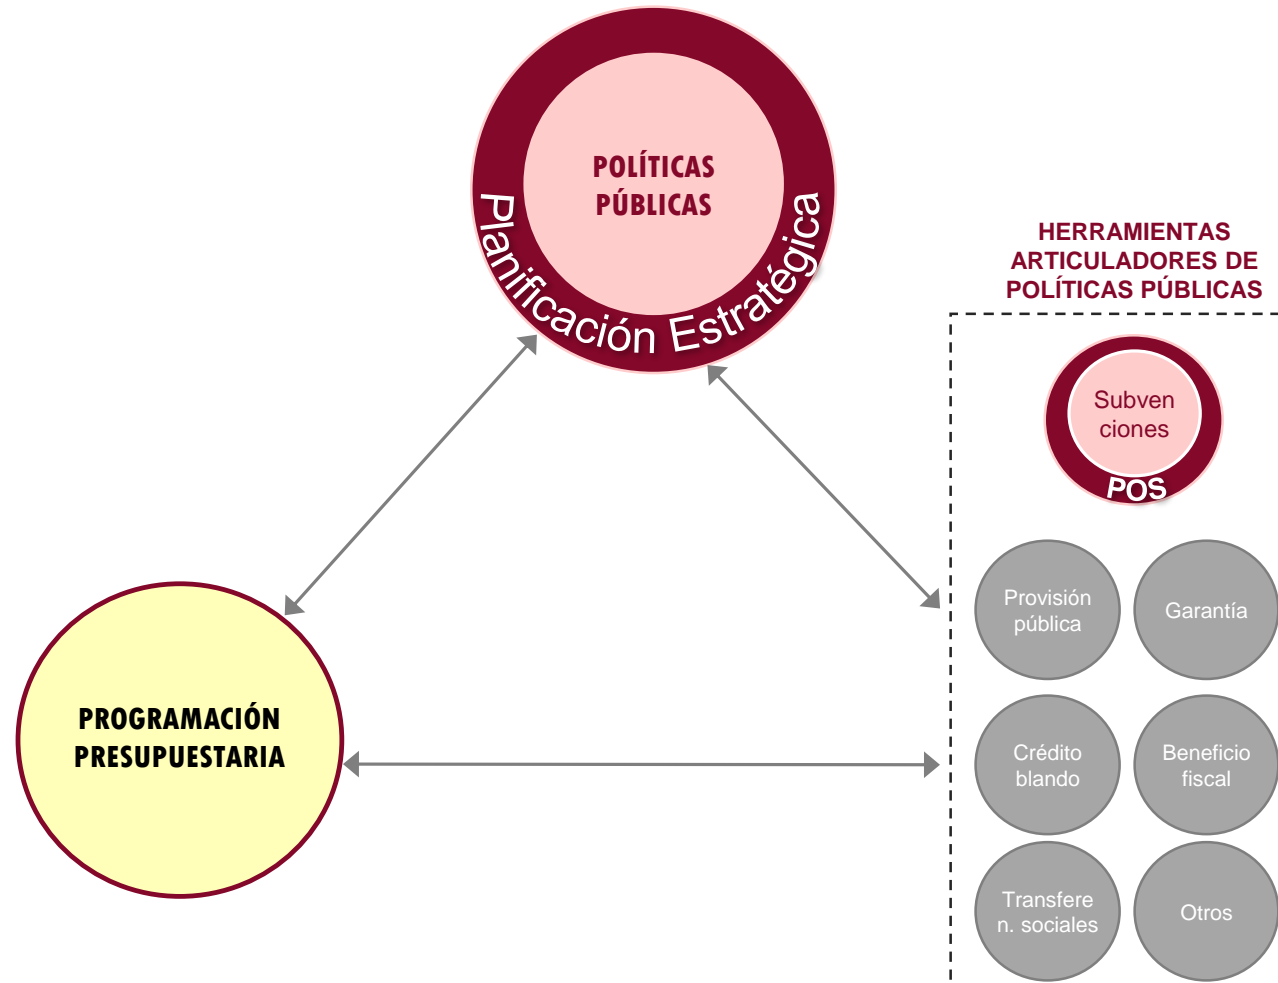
POLÍTICAS PÚBLICAS

Planificación Estratégica

HERRAMIENTAS ARTICULADORES DE POLÍTICAS PÚBLICAS

Subven ciones

POS

Provisión pública

Garantía

Crédito blando

Beneficio fiscal

Transfere n. sociales

Otros

PROGRAMACIÓN PRESUPUESTARIA